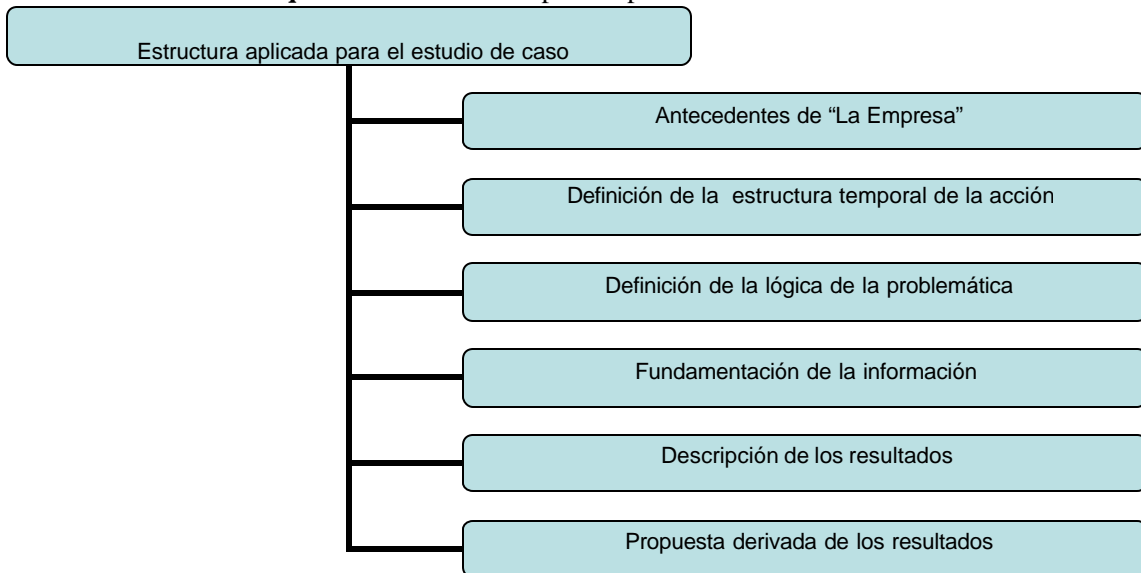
Estructura aplicada para el estudio de caso

Antecedentes de “La Empresa”

Definición de la estructura temporal de la acción

Definición de la lógica de la problemática

Fundamentación de la información

Descripción de los resultados

Propuesta derivada de los resultados